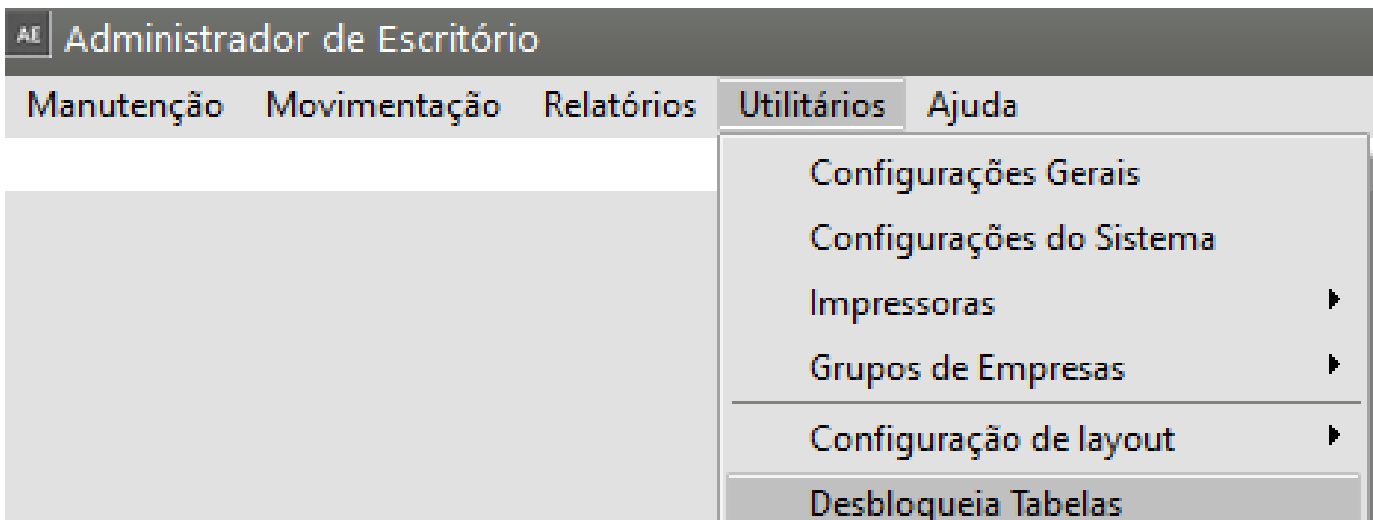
AE Administrador de Escritório

Manutenção Movimentação Relatórios Utilitários Ajuda

Configurações Gerais
Configurações do Sistema
Impressoras
Grupos de Empresas
Configuração de layout
Desbloqueia Tabelas